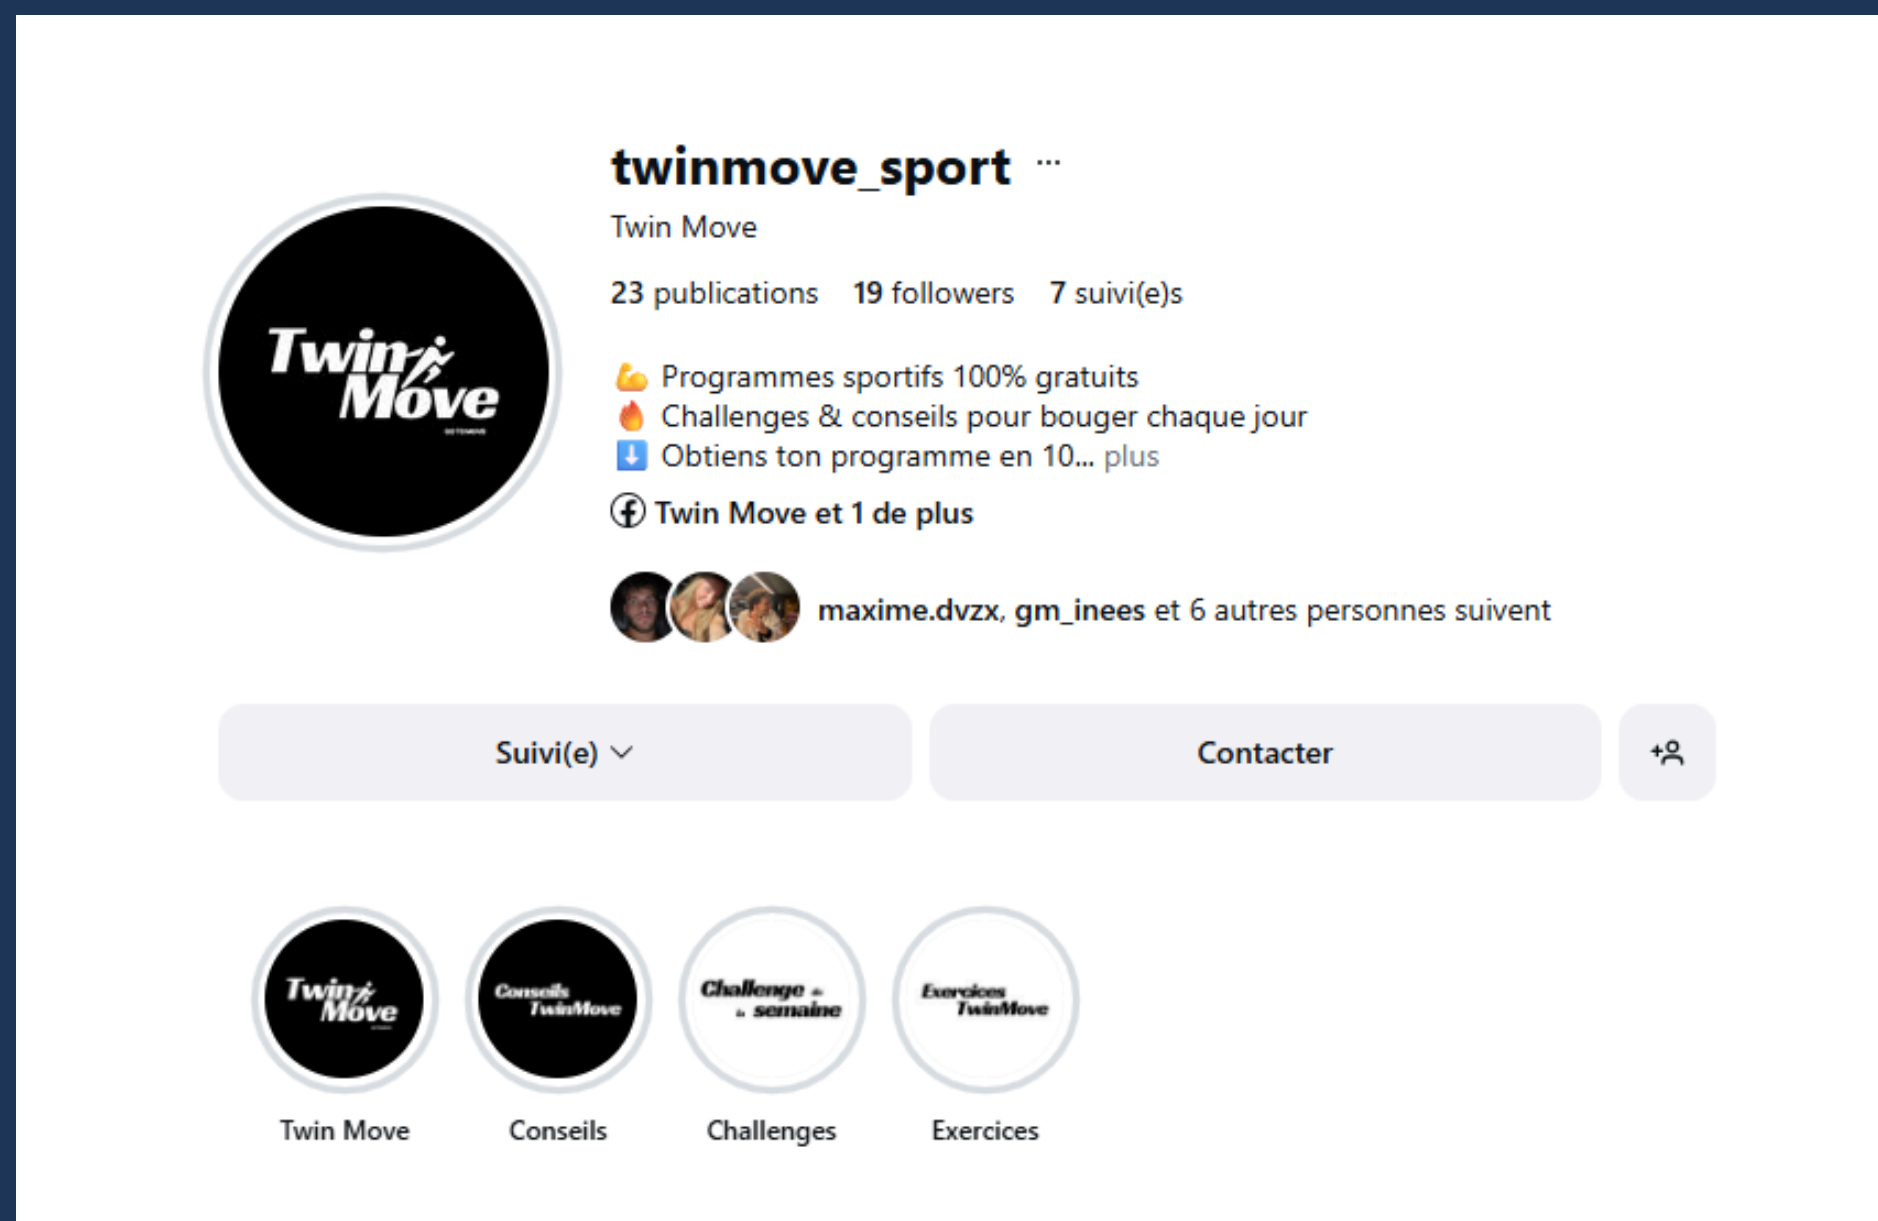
Twin Move

twinmove_sport ···

Twin Move

23 publications 19 followers 7 suivi(e)s

💪 Programmes sportifs 100% gratuits
🔥 Challenges & conseils pour bouger chaque jour
⬇️ Obtiens ton programme en 10... plus

Twin Move et 1 de plus

maxime.dvzx, gm_inees et 6 autres personnes suivent

Suivi(e)

Contacter

Twin Move

Conseils TwinMove

Challenge de la semaine

Exercices TwinMove

Twin Move

Conseils

Challenges

Exercices